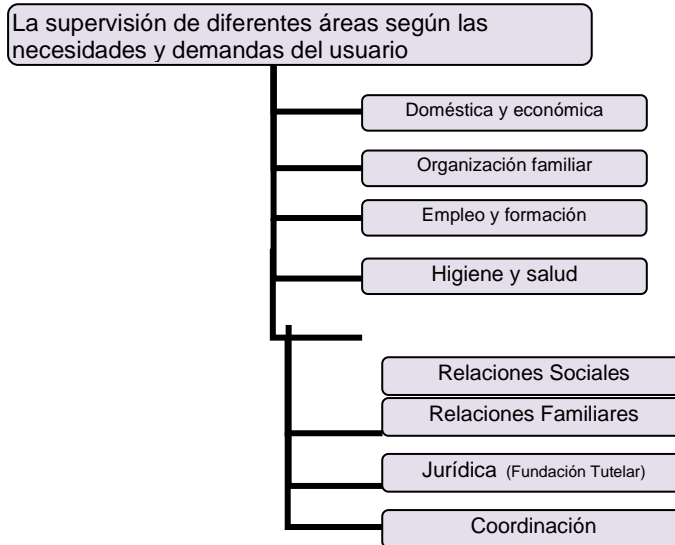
La supervisión de diferentes áreas según las necesidades y demandas del usuario

Doméstica y económica

Organización familiar

Empleo y formación

Higiene y salud

Relaciones Sociales

Relaciones Familiares

Jurídica (Fundación Tutelar)

Coordinación